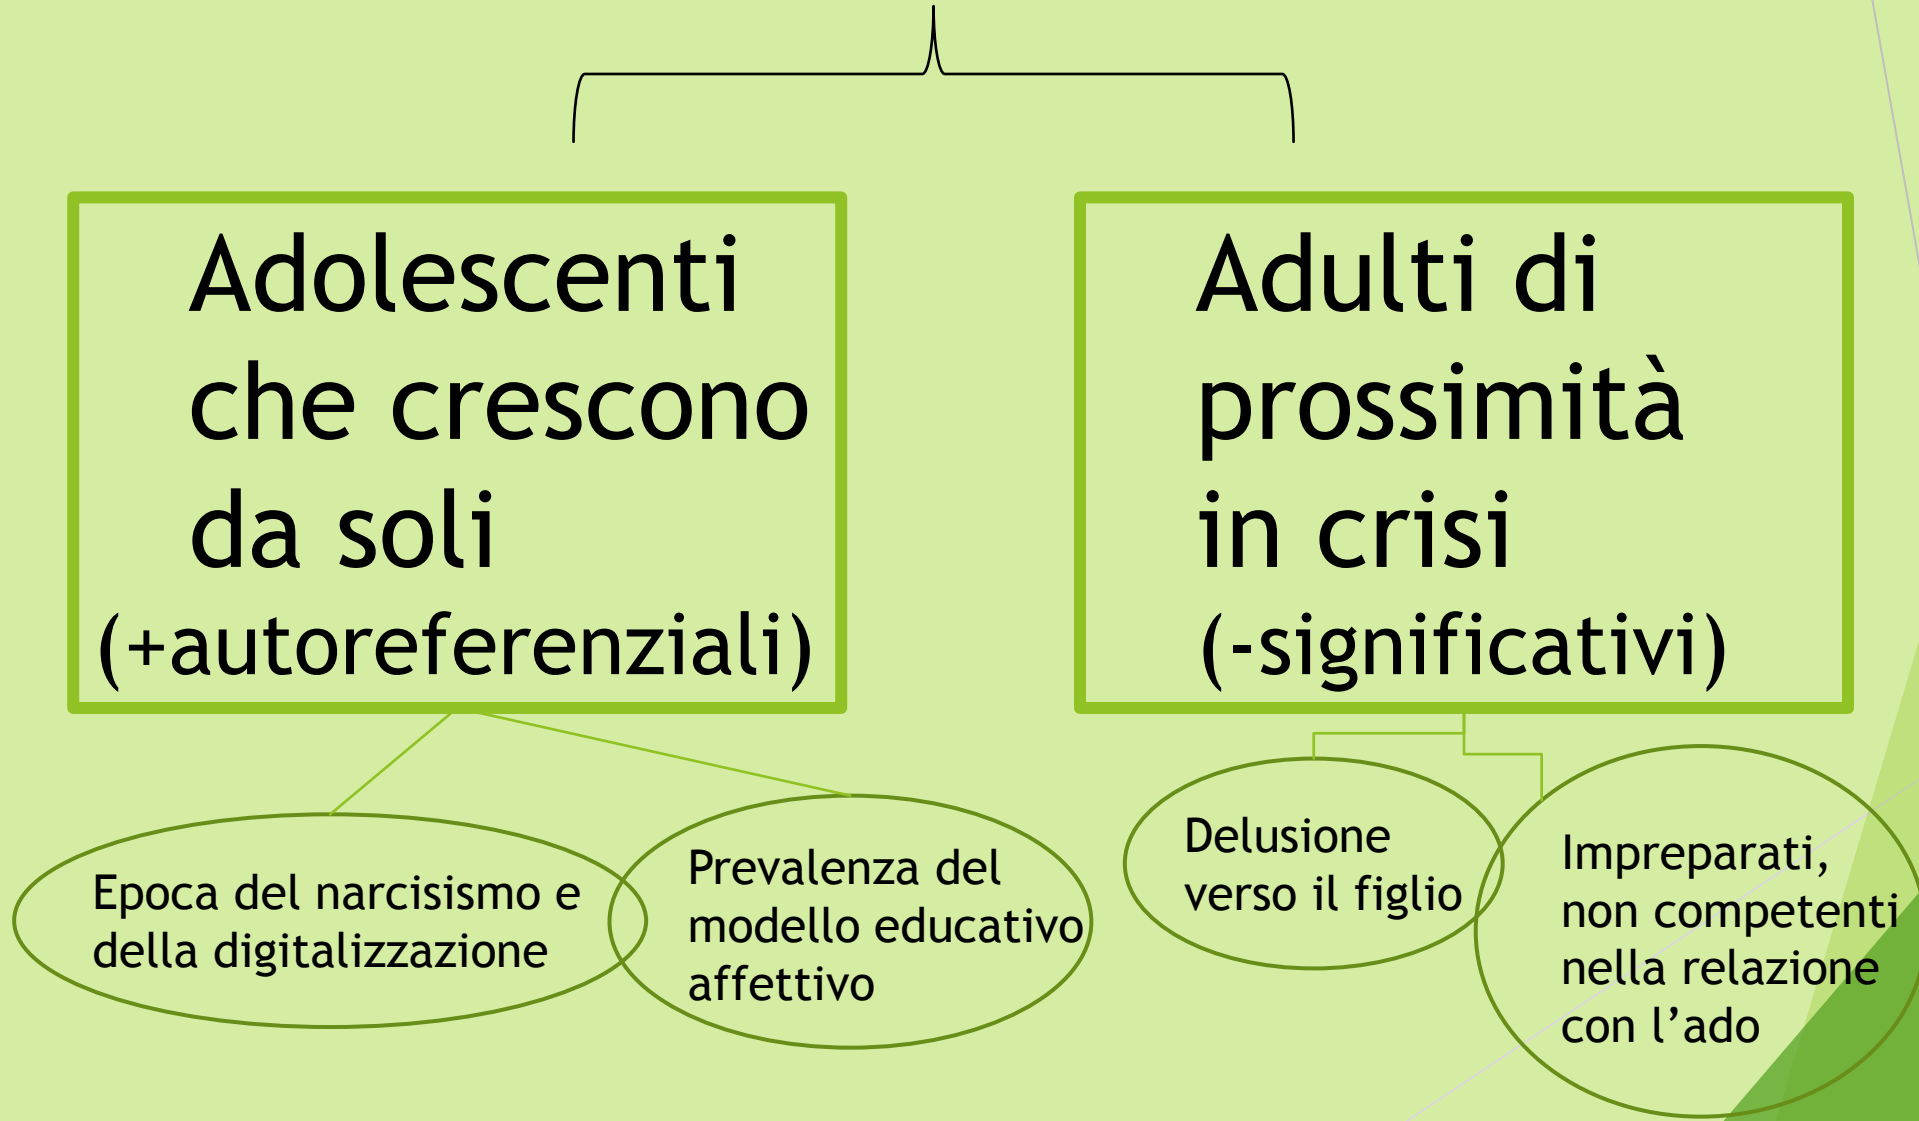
Adolescenti che crescono da soli (+autoreferenziali)

Adulti di prossimità in crisi (-significativi)

Epoca del narcisismo e della digitalizzazione

Prevalenza del modello educativo affettivo

Delusione verso il figlio

Impreparati, non competenti nella relazione con l’ado